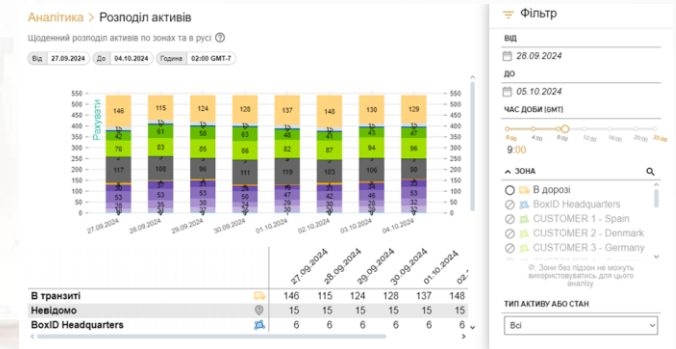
Аналітика > Розподіл активів

Щоденний розподіл активів по зонах та в русі ?

Від 27.09.2024 До 04.10.2024 Година 02:00 GMT-7

550 500 450 400 350 300 250 200 150 100 50 0

Рахувати

146 115 124 128 137 148 130 129

61 58 63 58 63 62

76 83 85 86 82 80 94 96

117 108 96 111 119 103 117 116

53 53

27.09.2024 28.09.2024 29.09.2024 30.09.2024 01.10.2024 02.10.2024 03.10.2024 04.10.2024

27.09.2024 28.09.2024 29.09.2024 30.09.2024 01.10.2024 02.

| | | | | | | | |
|---|---|---|---|---|---|---|---|
| В транзиті | | 146 | 115 | 124 | 128 | 137 | 148 |
| Невідомо | | 15 | 15 | 15 | 15 | 15 | 15 |
| BoxID Headquarters | | 6 | 6 | 6 | 6 | 6 | 6 |

Фільтр

ВІД
27.09.2024

ДО
05.10.2024

ЧАС ДОБИ (GMT)
9:00

ЗОНА
В дорозі
BoxID Headquarters
CUSTOMER 1 - Spain
CUSTOMER 2 - Denmark
CUSTOMER 3 - Germany

Зони без підзон не можуть використовуватись для цього аналізу.

ТИП АКТИВУ АБО СТАН
Всі